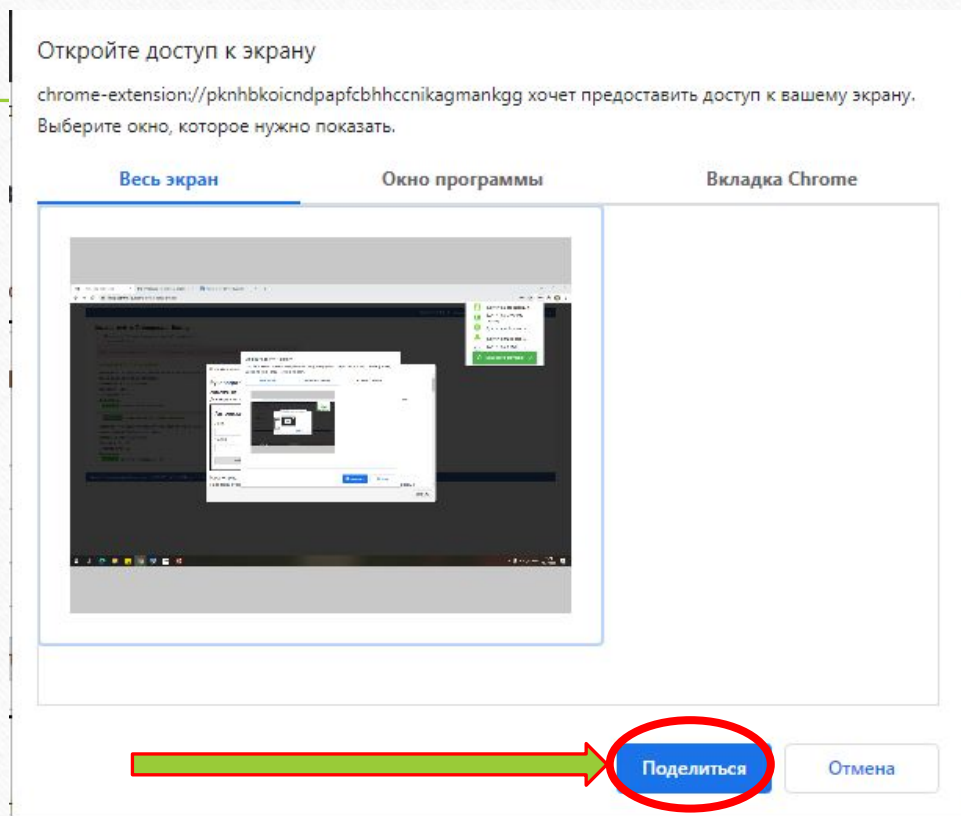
Откройте доступ к экрану

chrome-extension://pknhbkoicndpapfcbhhccnikagmankgg хочет предоставить доступ к вашему экрану. Выберите окно, которое нужно показать.

Весь экран

Окно программы

Вкладка Chrome

Поделиться

Отмена